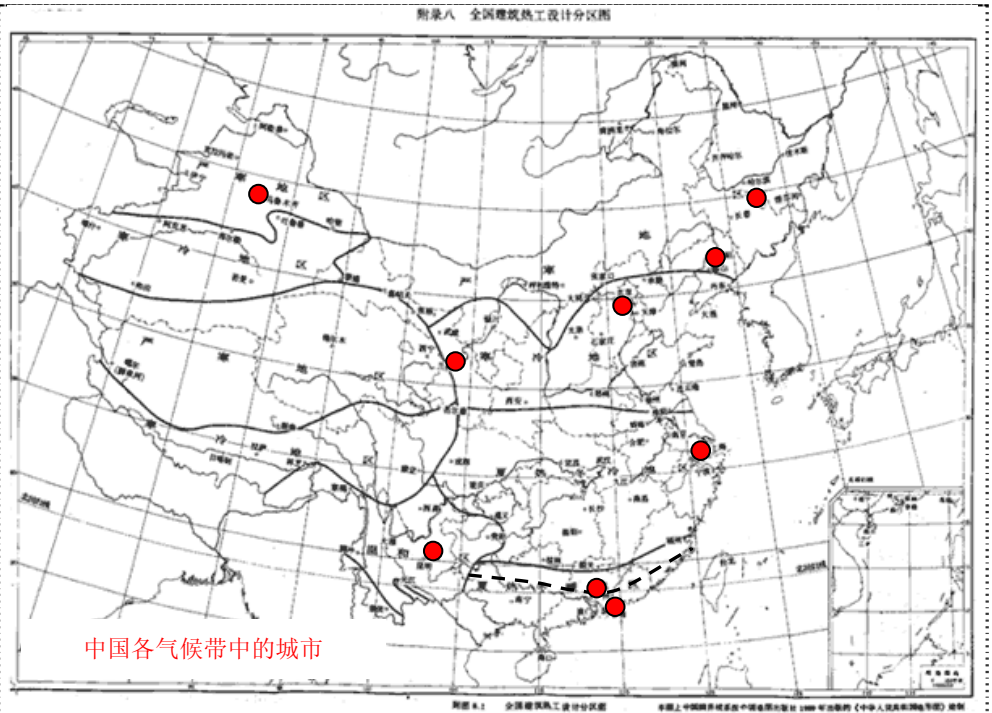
附录八　全国建筑热工设计分区图

严
寒
地
区

寒
冷
地
区

严
寒
地
区

寒
冷
地
区

严
寒
地
区

寒
冷
地
区

夏
热
冬
冷
地
区

温
和
地
区

夏
热
冬
暖
地
区

中国各气候带中的城市

附图8.1　全国建筑热工设计分区图